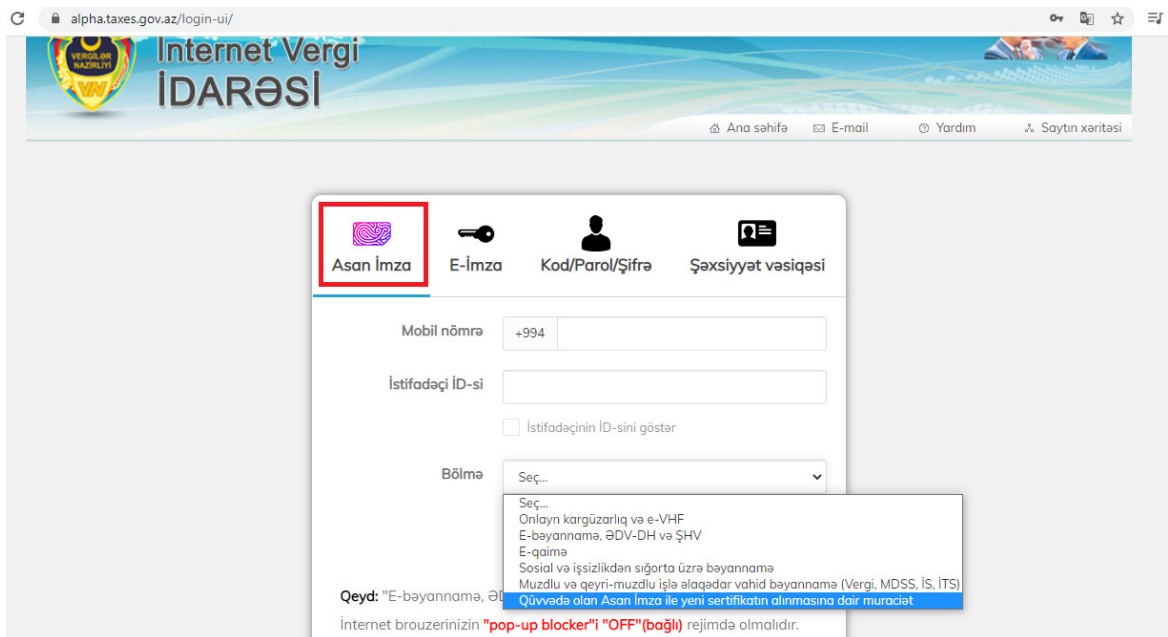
alpha.taxes.gov.az/login-ui/

VERGİLƏR NAZİRLİYİ

İnternet Vergi İDARƏSİ

Ana səhifə   E-mail   Yardım   Saytın xəritəsi

Asan İmza   E-İmza   Kod/Parol/Şifrə   Şəxsiyyət vəsiqəsi

Mobil nömrə +994

İstifadəçi İD-si

İstifadəçinin İD-sini göstər

Bölmə Seç...

Seç...
Onlayn kargüzarlıq və e-VHF
E-bəyannamə, ƏDV-DH və ŞHV
E-qaimə
Sosial və işsizlikdən sığorta üzrə bəyannamə
Muzdlu və qeyri-muzdlu işlə əlaqədar vahid bəyannamə (Vergi, MDSS, İS, İTS)
Qüvvədə olan Asan İmza ile yeni sertifikatın alınmasına dair muraciət

Qeyd: "E-bəyannamə, ƏD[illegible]

İnternet brouzerinizin "pop-up blocker"i "OFF"(bağlı) rejimdə olmalıdır.